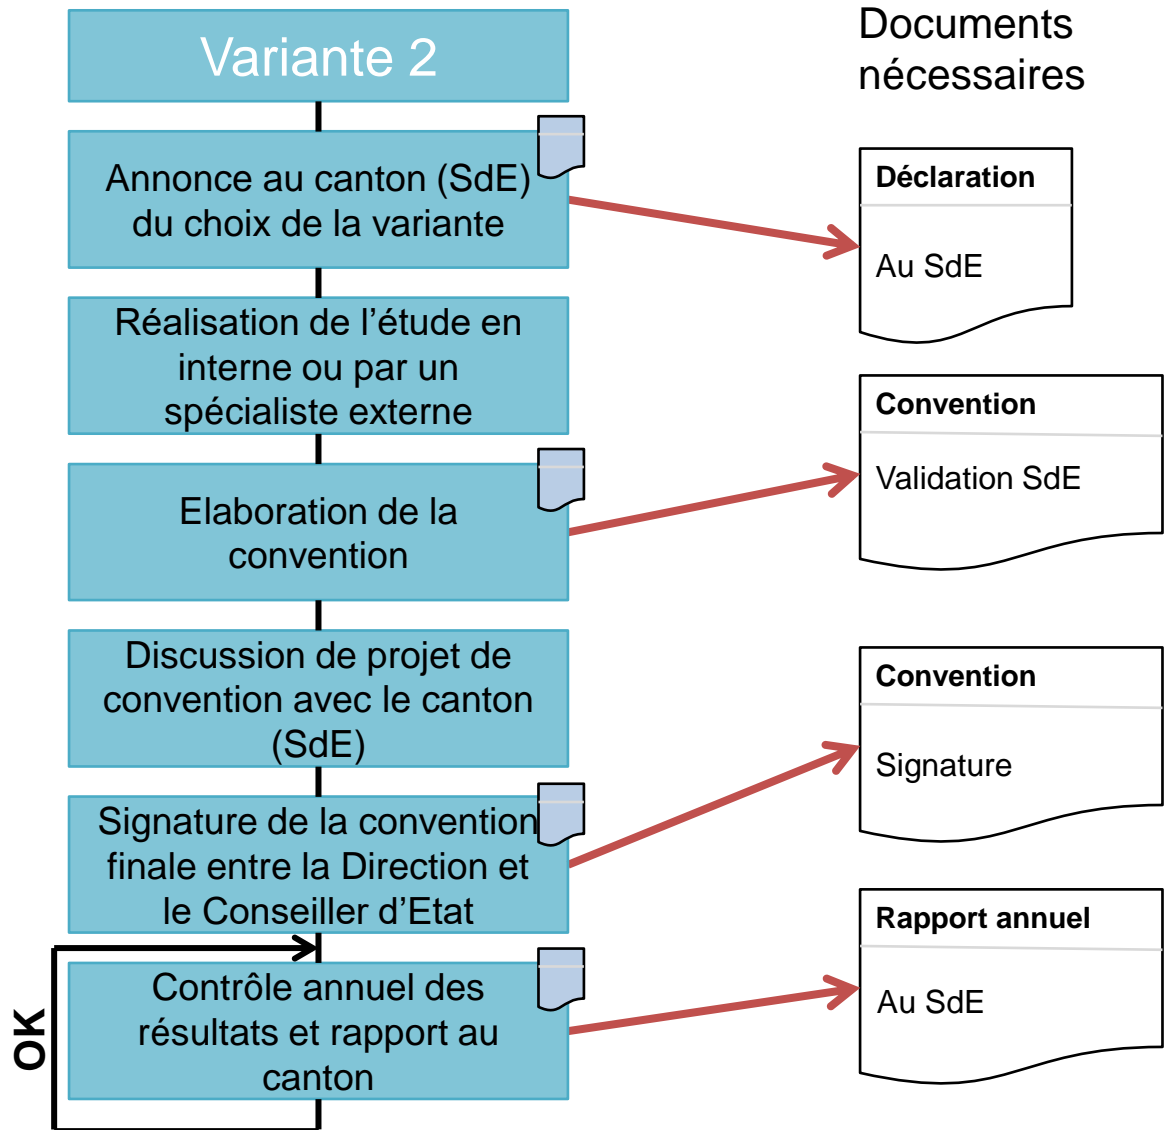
Variante 2

Documents nécessaires

Annonce au canton (SdE) du choix de la variante

Déclaration

Au SdE

Réalisation de l'étude en interne ou par un spécialiste externe

Convention

Validation SdE

Elaboration de la convention

Discussion de projet de convention avec le canton (SdE)

Convention

Signature

Signature de la convention finale entre la Direction et le Conseiller d'Etat

Rapport annuel

Au SdE

Contrôle annuel des résultats et rapport au canton

OK